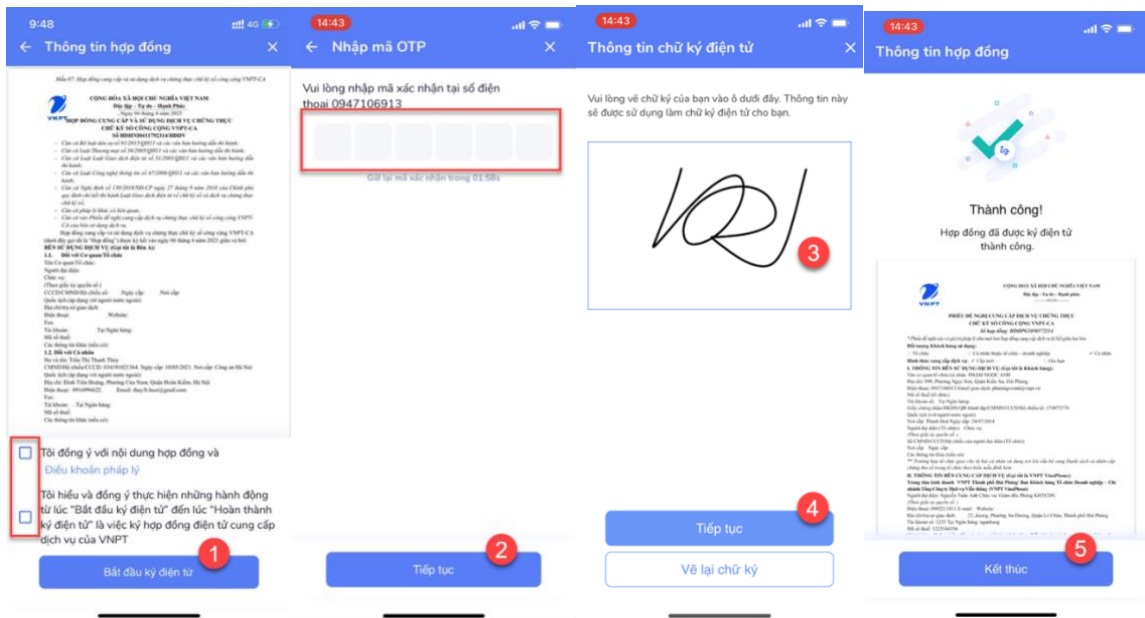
9:48 4G

← Thông tin hợp đồng ×

CỘNG HOÀ XÃ HỘI CHỦ NGHĨA VIỆT NAM
Độc lập – Tự do – Hạnh phúc
HỢP ĐỒNG CUNG CẤP VÀ SỬ DỤNG DỊCH VỤ CHỨNG THỰC CHỮ KÝ SỐ CÔNG CỘNG VNPT-CA

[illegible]

Tôi đồng ý với nội dung hợp đồng và Điều khoản pháp lý

Tôi hiểu và đồng ý thực hiện những hành động từ lúc "Bắt đầu ký điện tử" đến lúc "Hoàn thành ký điện tử" là việc ký hợp đồng điện tử cung cấp dịch vụ của VNPT

Bắt đầu ký điện tử 1

14:43

← Nhập mã OTP ×

Vui lòng nhập mã xác nhận tại số điện thoại 0947106913

Gửi lại mã xác nhận trong 01:58s

Tiếp tục 2

14:43

Thông tin chữ ký điện tử ×

Vui lòng vẽ chữ ký của bạn vào ô dưới đây. Thông tin này sẽ được sử dụng làm chữ ký điện tử cho bạn.

3

Tiếp tục 4

Vẽ lại chữ ký

14:43

Thông tin hợp đồng

Thành công!
Hợp đồng đã được ký điện tử thành công.

CỘNG HOÀ XÃ HỘI CHỦ NGHĨA VIỆT NAM
Độc lập – Tự do – Hạnh phúc
PHIẾU ĐỀ NGHỊ CUNG CẤP DỊCH VỤ CHỨNG THỰC CHỮ KÝ SỐ CÔNG CỘNG VNPT-CA

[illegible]

Kết thúc 5